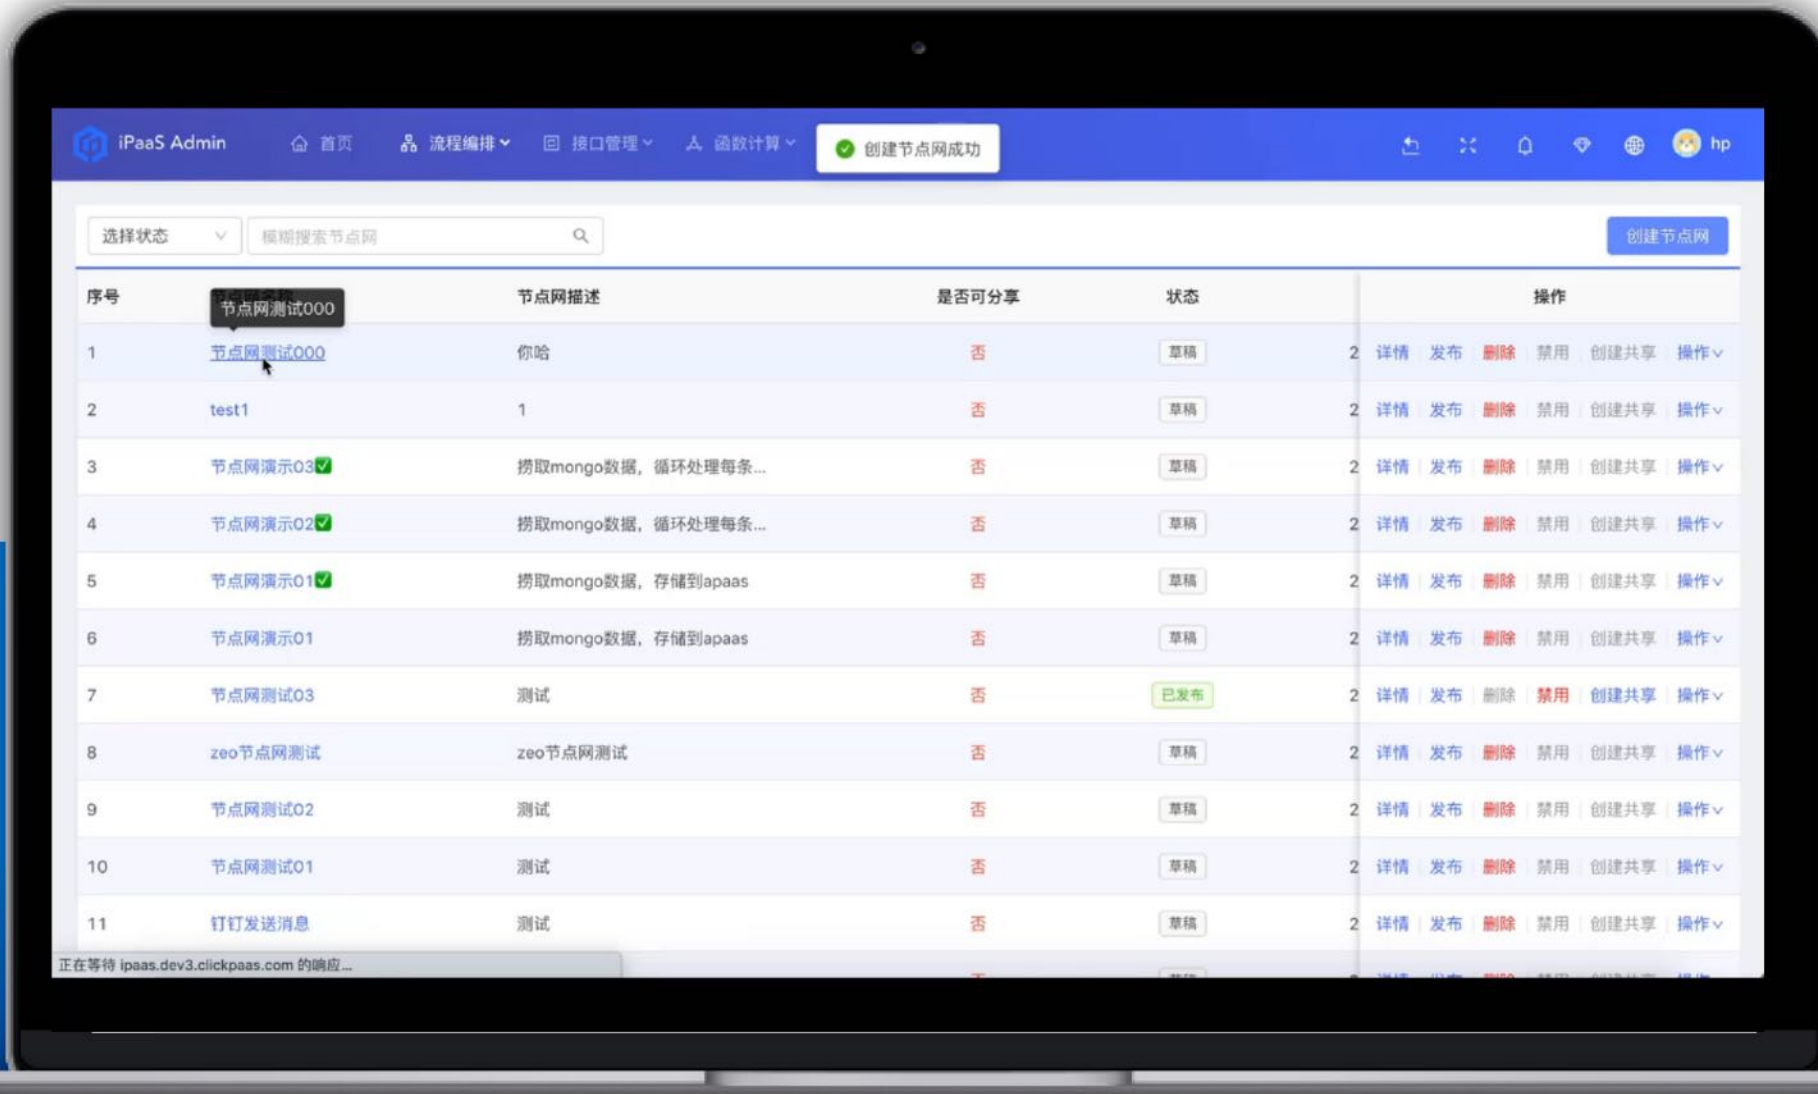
iPaaS Admin 首页 流程编排 接口管理 函数计算 创建节点网成功 hp

选择状态 模糊搜索节点网 创建节点网

| 序号 | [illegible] | 节点网描述 | 是否可分享 | 状态 | | 操作 |
|---|---|---|---|---|---|---|
| | 节点网测试000 | | | | | |
| 1 | 节点网测试000 | 你哈 | 否 | 草稿 | 2 | 详情 发布 删除 禁用 创建共享 操作 |
| 2 | test1 | 1 | 否 | 草稿 | 2 | 详情 发布 删除 禁用 创建共享 操作 |
| 3 | 节点网演示03 | 捞取mongo数据，循环处理每条... | 否 | 草稿 | 2 | 详情 发布 删除 禁用 创建共享 操作 |
| 4 | 节点网演示02 | 捞取mongo数据，循环处理每条... | 否 | 草稿 | 2 | 详情 发布 删除 禁用 创建共享 操作 |
| 5 | 节点网演示01 | 捞取mongo数据，存储到apaas | 否 | 草稿 | 2 | 详情 发布 删除 禁用 创建共享 操作 |
| 6 | 节点网演示01 | 捞取mongo数据，存储到apaas | 否 | 草稿 | 2 | 详情 发布 删除 禁用 创建共享 操作 |
| 7 | 节点网测试03 | 测试 | 否 | 已发布 | 2 | 详情 发布 删除 禁用 创建共享 操作 |
| 8 | zeo节点网测试 | zeo节点网测试 | 否 | 草稿 | 2 | 详情 发布 删除 禁用 创建共享 操作 |
| 9 | 节点网测试02 | 测试 | 否 | 草稿 | 2 | 详情 发布 删除 禁用 创建共享 操作 |
| 10 | 节点网测试01 | 测试 | 否 | 草稿 | 2 | 详情 发布 删除 禁用 创建共享 操作 |
| 11 | 钉钉发送消息 | 测试 | 否 | 草稿 | 2 | 详情 发布 删除 禁用 创建共享 操作 |

正在等待 ipaas.dev3.clickpaas.com 的响应...